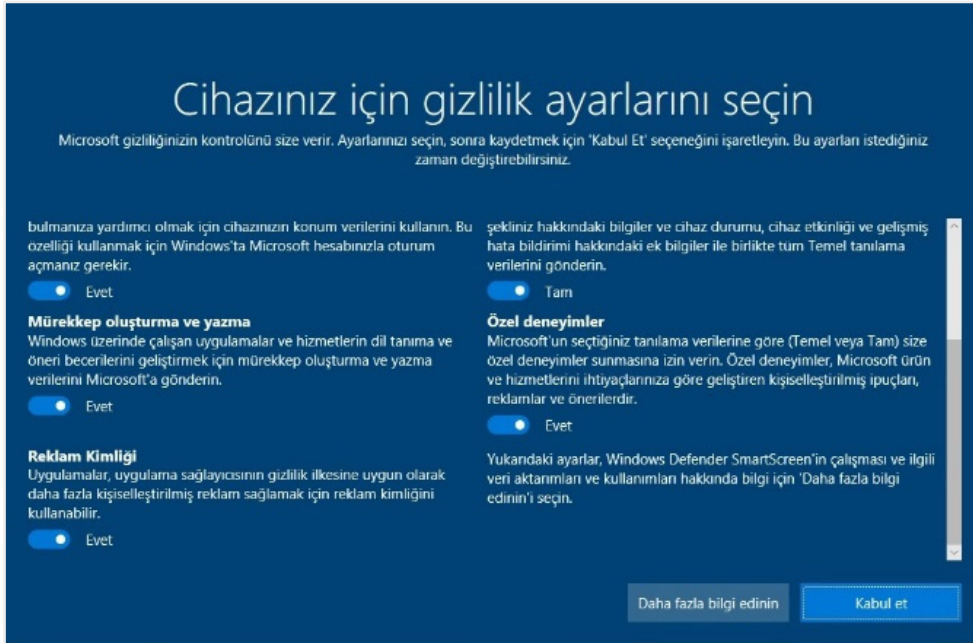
Cihazınız için gizlilik ayarlarını seçin

Microsoft gizliliğinizin kontrolünü size verir. Ayarlarınızı seçin, sonra kaydetmek için 'Kabul Et' seçeneğini işaretleyin. Bu ayarları istediğiniz zaman değiştirebilirsiniz.

bulmanıza yardımcı olmak için cihazınızın konum verilerini kullanın. Bu özelliği kullanmak için Windows'ta Microsoft hesabınızla oturum açmanız gerekir.

Evet

Mürekkep oluşturma ve yazma
Windows üzerinde çalışan uygulamalar ve hizmetlerin dil tanıma ve öneri becerilerini geliştirmek için mürekkep oluşturma ve yazma verilerini Microsoft'a gönderin.

Evet

Reklam Kimliği
Uygulamalar, uygulama sağlayıcısının gizlilik ilkesine uygun olarak daha fazla kişiselleştirilmiş reklam sağlamak için reklam kimliğini kullanabilir.

Evet

şekliniz hakkındaki bilgiler ve cihaz durumu, cihaz etkinliği ve gelişmiş hata bildirimi hakkındaki ek bilgiler ile birlikte tüm Temel tanılama verilerini gönderin.

Tam

Özel deneyimler
Microsoft'un seçtiğiniz tanılama verilerine göre (Temel veya Tam) size özel deneyimler sunmasına izin verin. Özel deneyimler, Microsoft ürün ve hizmetlerini ihtiyaçlarınıza göre geliştiren kişiselleştirilmiş ipuçları, reklamlar ve önerilerdir.

Evet

Yukarıdaki ayarlar, Windows Defender SmartScreen'in çalışması ve ilgili veri aktarımları ve kullanımları hakkında bilgi için 'Daha fazla bilgi edinin'i seçin.

Daha fazla bilgi edinin

Kabul et